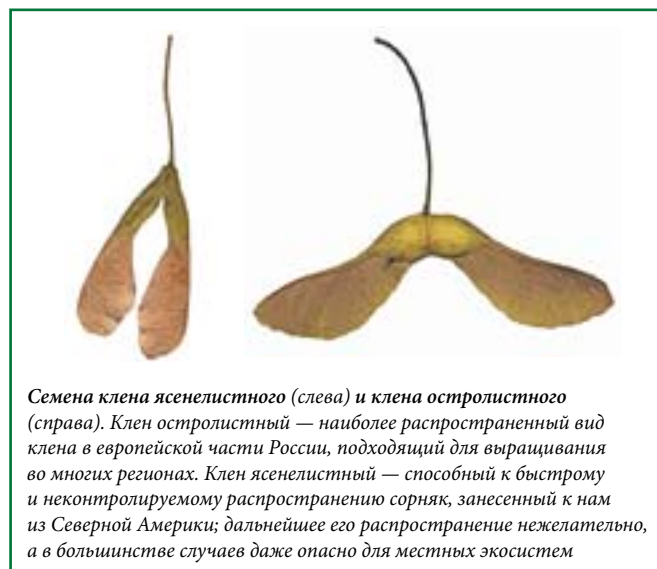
**Семена клена ясенелистного** (слева) **и клена остролистного** (справа). Клен остролистный — наиболее распространенный вид клена в европейской части России, подходящий для выращивания во многих регионах. Клен ясенелистный — способный к быстрому и неконтролируемому распространению сорняк, занесенный к нам из Северной Америки; дальнейшее его распространение нежелательно, а в большинстве случаев даже опасно для местных экосистем